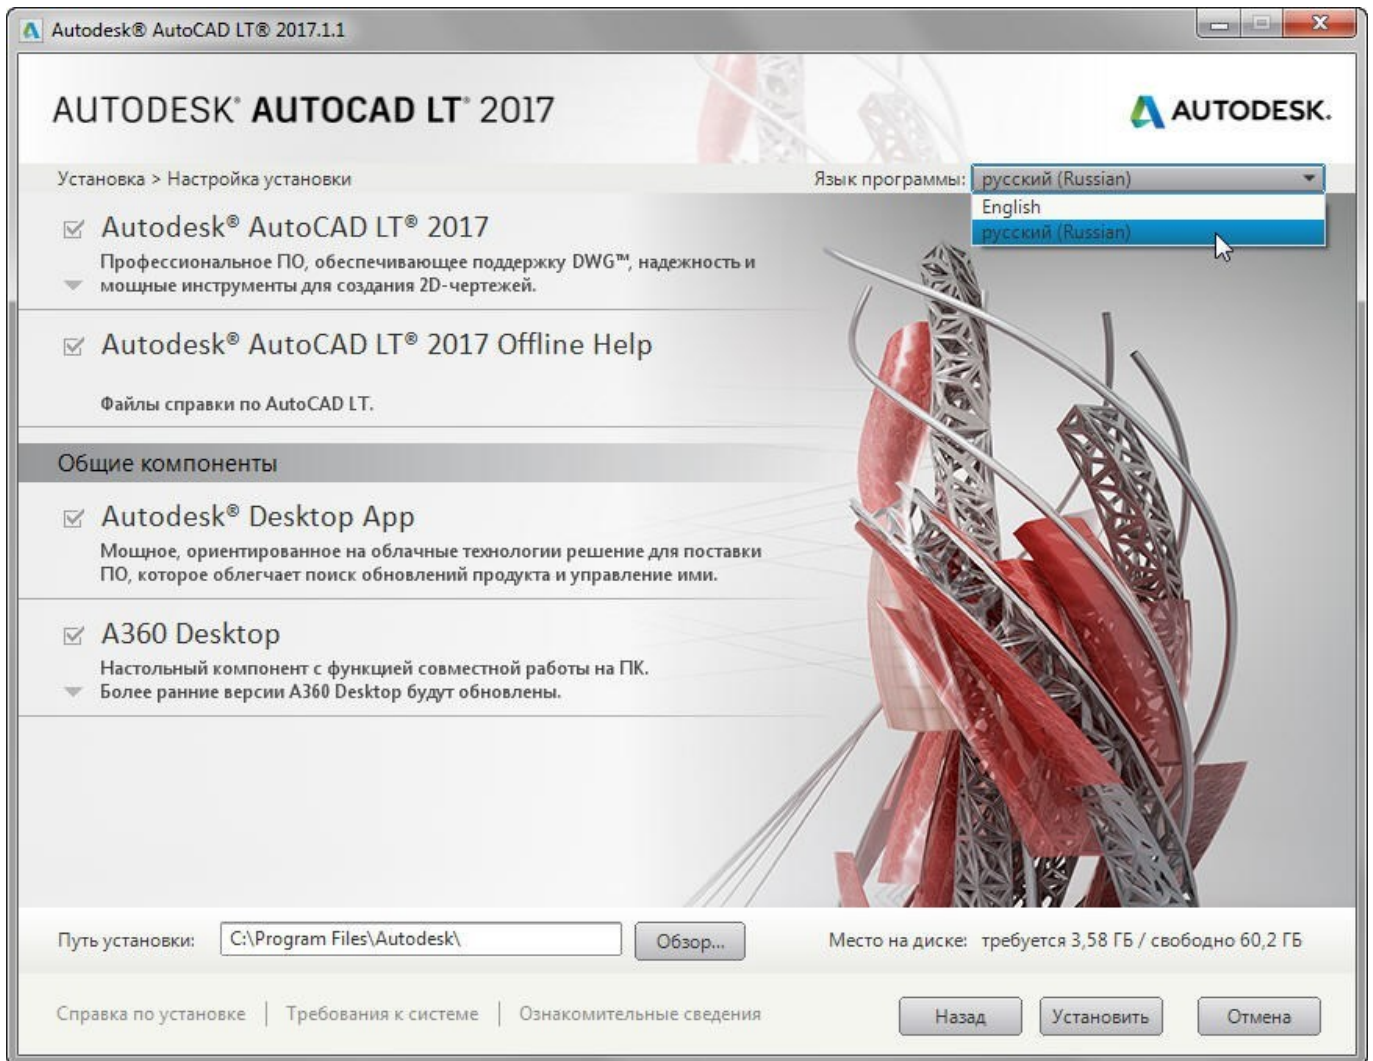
Autodesk® AutoCAD LT® 2017.1.1

AUTODESK® AUTOCAD LT® 2017

AUTODESK.

Установка > Настройка установки

Язык программы: русский (Russian)

English

русский (Russian)

Autodesk® AutoCAD LT® 2017

Профессиональное ПО, обеспечивающее поддержку DWG™, надежность и мощные инструменты для создания 2D-чертежей.

Autodesk® AutoCAD LT® 2017 Offline Help

Файлы справки по AutoCAD LT.

Общие компоненты

Autodesk® Desktop App

Мощное, ориентированное на облачные технологии решение для поставки ПО, которое облегчает поиск обновлений продукта и управление ими.

A360 Desktop

Настольный компонент с функцией совместной работы на ПК. Более ранние версии A360 Desktop будут обновлены.

Путь установки: C:\Program Files\Autodesk\ Обзор...

Место на диске: требуется 3,58 ГБ / свободно 60,2 ГБ

Справка по установке | Требования к системе | Ознакомительные сведения

Назад Установить Отмена